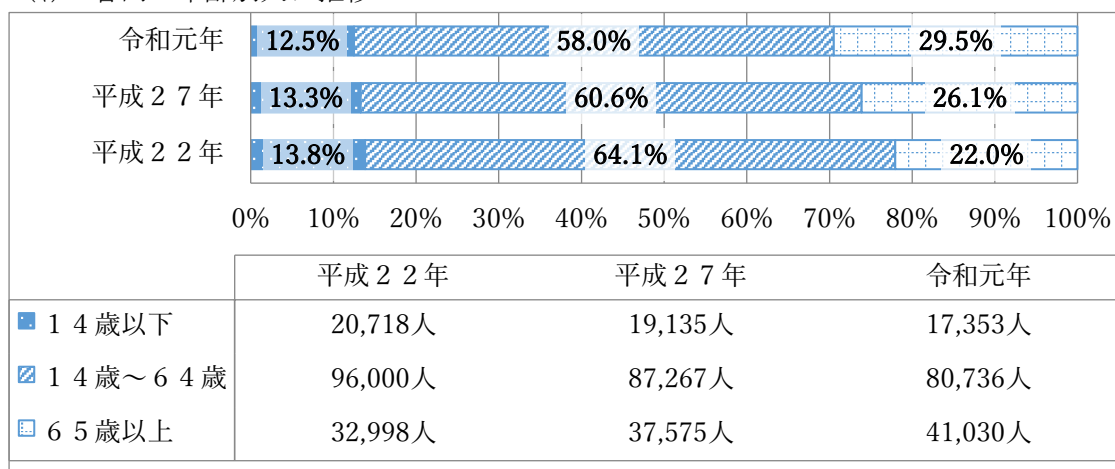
令和元年 12.5% 58.0% 29.5%

平成２７年 13.3% 60.6% 26.1%

平成２２年 13.8% 64.1% 22.0%

0% 10% 20% 30% 40% 50% 60% 70% 80% 90% 100%

| | 平成２２年 | 平成２７年 | 令和元年 |
|---|---|---|---|
| １４歳以下 | 20,718人 | 19,135人 | 17,353人 |
| １４歳～６４歳 | 96,000人 | 87,267人 | 80,736人 |
| ６５歳以上 | 32,998人 | 37,575人 | 41,030人 |